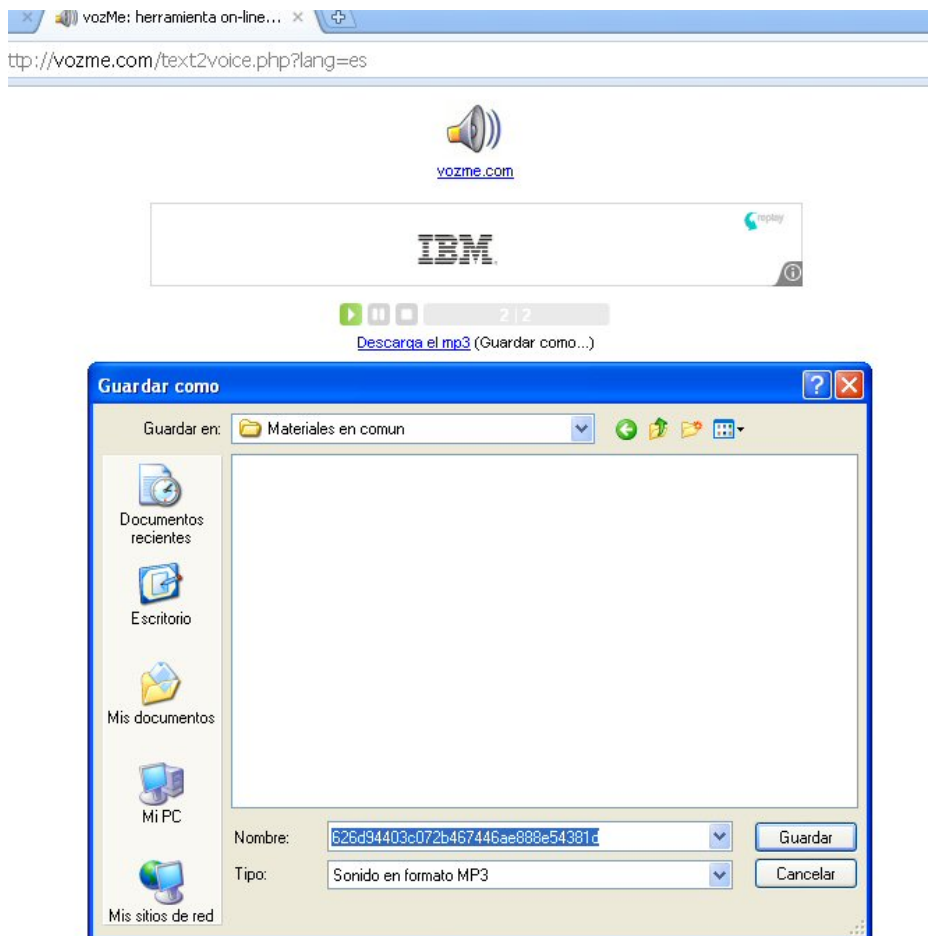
vozMe: herramienta on-line...

ttp://vozme.com/text2voice.php?lang=es

vozme.com

replay

IBM

2 | 2

Descarga el mp3 (Guardar como...)

Guardar como

Guardar en: Materiales en comun

Documentos recientes

Escritorio

Mis documentos

Mi PC

Mis sitios de red

Nombre: 626d94403c072b467446ae888e54381d

Tipo: Sonido en formato MP3

Guardar

Cancelar